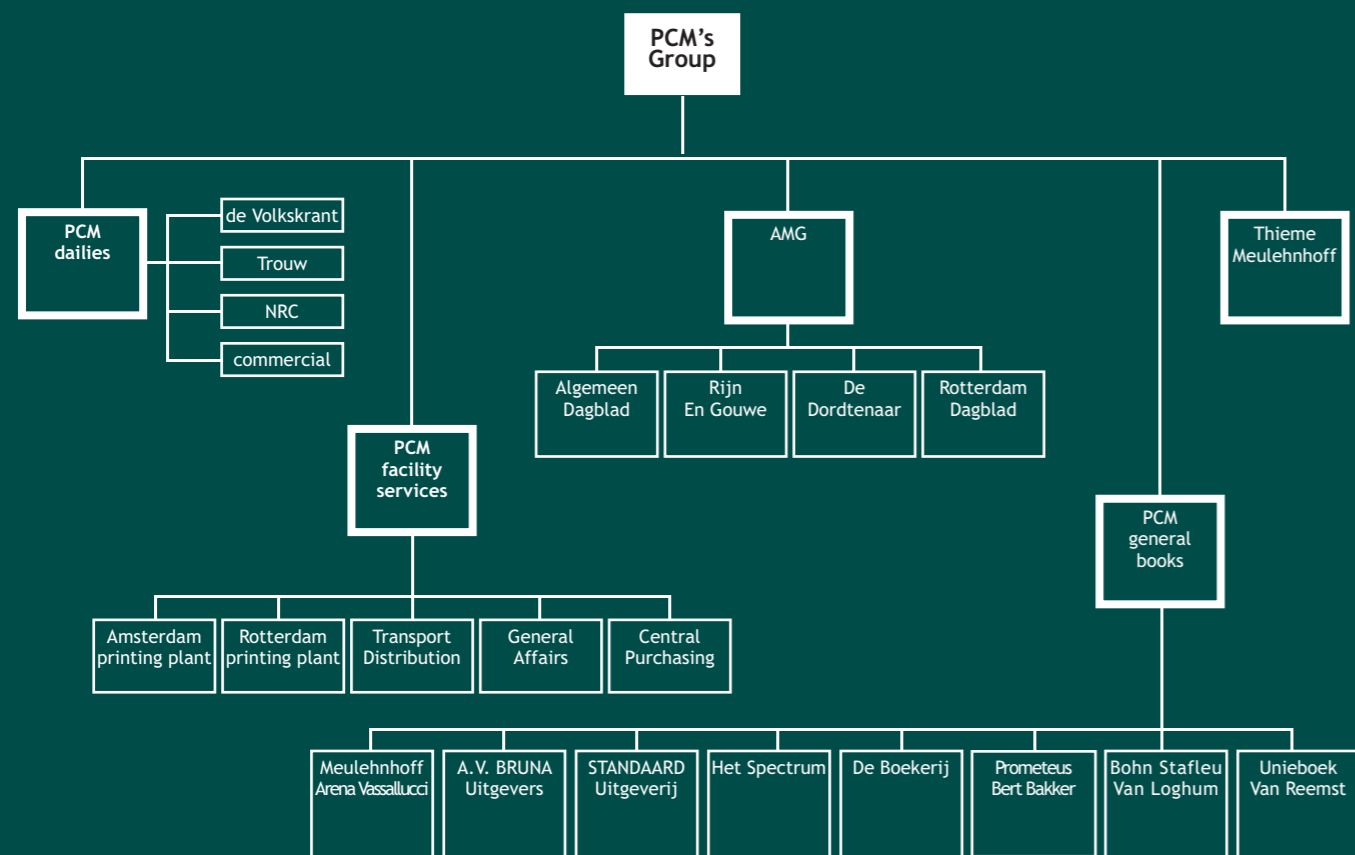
PCM's Group

PCM dailies

de Volkskrant

Trouw

NRC

commercial

PCM facility services

Amsterdam printing plant

Rotterdam printing plant

Transport Distribution

General Affairs

Central Purchasing

AMG

Algemeen Dagblad

Rijn En Gouwe

De Dordtenaar

Rotterdam Dagblad

Thieme Meulehnhoff

PCM general books

Meulehnhoff Arena Vassallucci

A.V. BRUNA Uitgevers

STANDAARD Uitgeverij

Het Spectrum

De Boekerij

Prometeus Bert Bakker

Bohn Stafleu Van Loghum

Unieboek Van Reemst